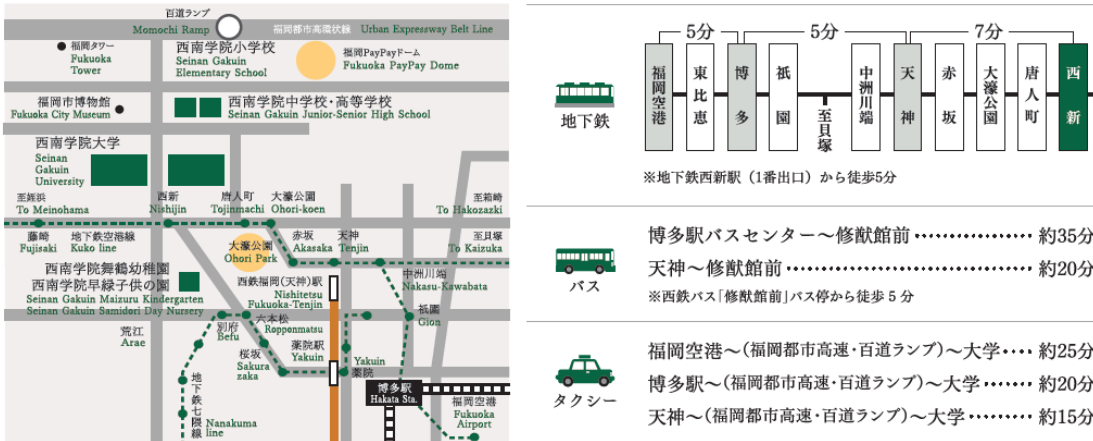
百道ランプ
Momochi Ramp
福岡都市高速环状線 Urban Expressway Belt Line
福岡タワー
Fukuoka Tower
西南学院小学校
Seinan Gakuin Elementary School
福岡PayPayドーム
Fukuoka PayPay Dome
福岡市博物館
Fukuoka City Museum
西南学院中学校・高等学校
Seinan Gakuin Junior-Senior High School
西南学院大学
Seinan Gakuin University
至姪浜
To Meinohama
西新
Nishijin
唐人町
Tojinmachi
大濠公園
Ohori-koen
至箱崎
To Hakozaki
藤崎
Fujisaki
地下鉄空港線
Kuko line
赤坂
Akasaka
天神
Tenjin
至貝塚
To Kaizuka
大濠公園
Ohori Park
西南学院舞鶴幼稚園
西南学院早緑子供の園
Seinan Gakuin Maizuru Kindergarten
Seinan Gakuin Samidori Day Nursery
西鉄福岡(天神)駅
Nishitetsu Fukuoka-Tenjin
中洲川端
Nakasu-Kawabata
荒江
Arae
別府
Befu
六本松
Ropponmatsu
祇園
Gion
桜坂
Sakura zaka
薬院駅
Yakuin
Yakuin
薬院
地下鉄七隈線
七隈
Nanakuma line
博多駅
Hakata Sta.
福岡空港
Fukuoka Airport

5分 5分 7分
福岡空港 東比恵 博多 祇園 至貝塚 中洲川端 天神 赤坂 大濠公園 唐人町 西新
地下鉄
※地下鉄西新駅（1番出口）から徒歩5分

バス
博多駅バスセンター〜修猷館前 ………………… 約35分
天神〜修猷館前 …………………………………… 約20分
※西鉄バス「修猷館前」バス停から徒歩 5 分

タクシー
福岡空港〜（福岡都市高速・百道ランプ）〜大学 …… 約25分
博多駅〜（福岡都市高速・百道ランプ）〜大学 ……… 約20分
天神〜（福岡都市高速・百道ランプ）〜大学 ………… 約15分